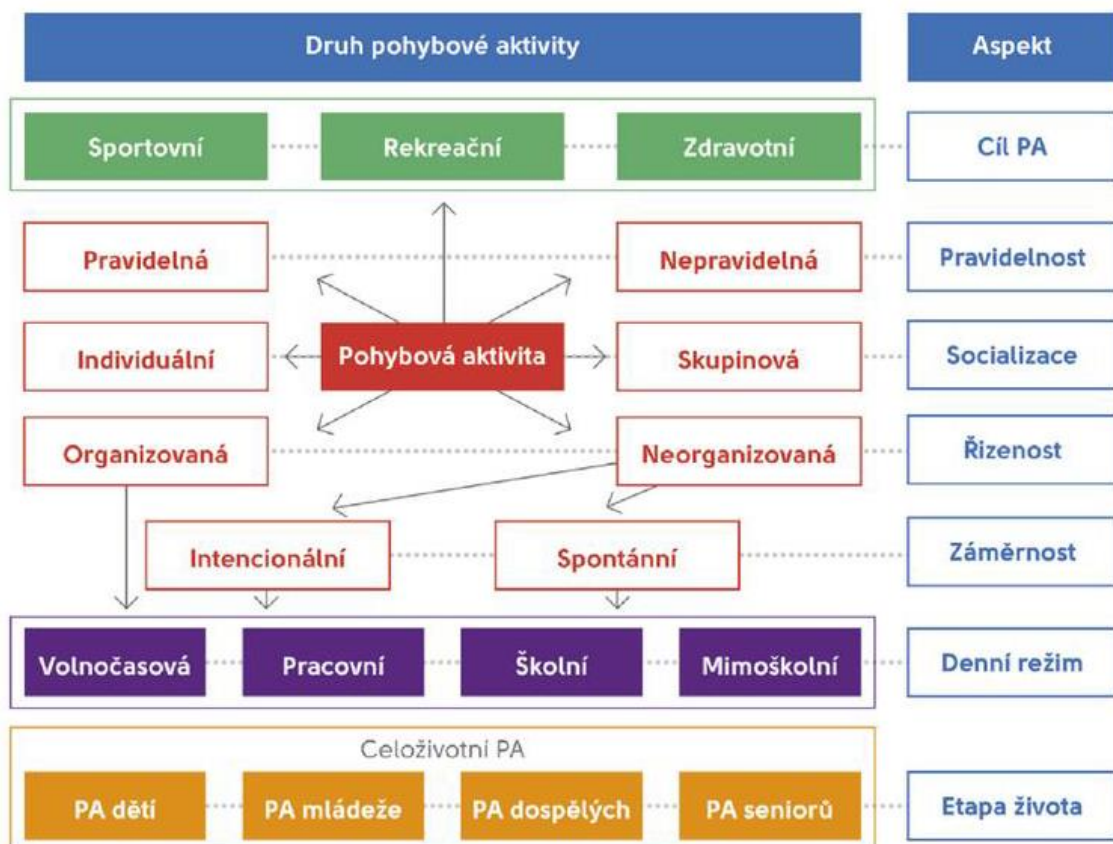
Druh pohybové aktivity

Aspekt

Sportovní

Rekreační

Zdravotní

Cíl PA

Pravidelná

Nepravidelná

Pravidelnost

Individuální

Pohybová aktivita

Skupinová

Socializace

Organizovaná

Neorganizovaná

Řizenost

Intencionální

Spontánní

Záměrnost

Volnočasová

Pracovní

Školní

Mimoškolní

Denní režim

Celoživotní PA

PA dětí

PA mládeže

PA dospělých

PA seniorů

Etapa života